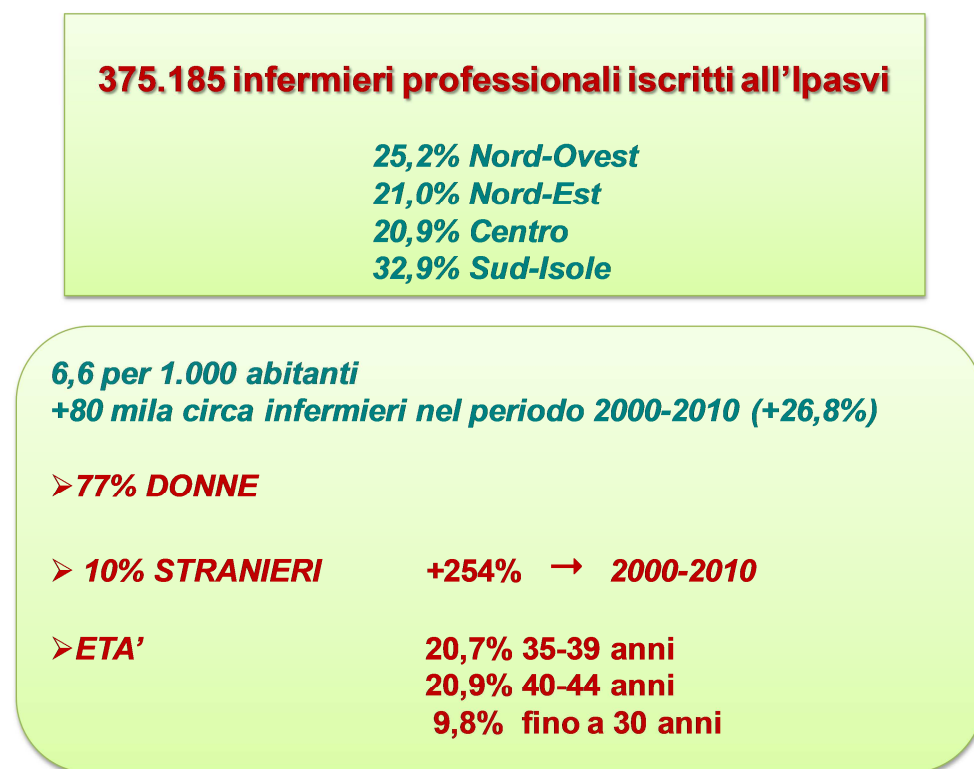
375.185 infermieri professionali iscritti all’Ipasvi

25,2% Nord-Ovest
21,0% Nord-Est
20,9% Centro
32,9% Sud-Isole

6,6 per 1.000 abitanti
+80 mila circa infermieri nel periodo 2000-2010 (+26,8%)

➢77% DONNE

➢ 10% STRANIERI +254% → 2000-2010

➢ETA’ 20,7% 35-39 anni
20,9% 40-44 anni
9,8% fino a 30 anni